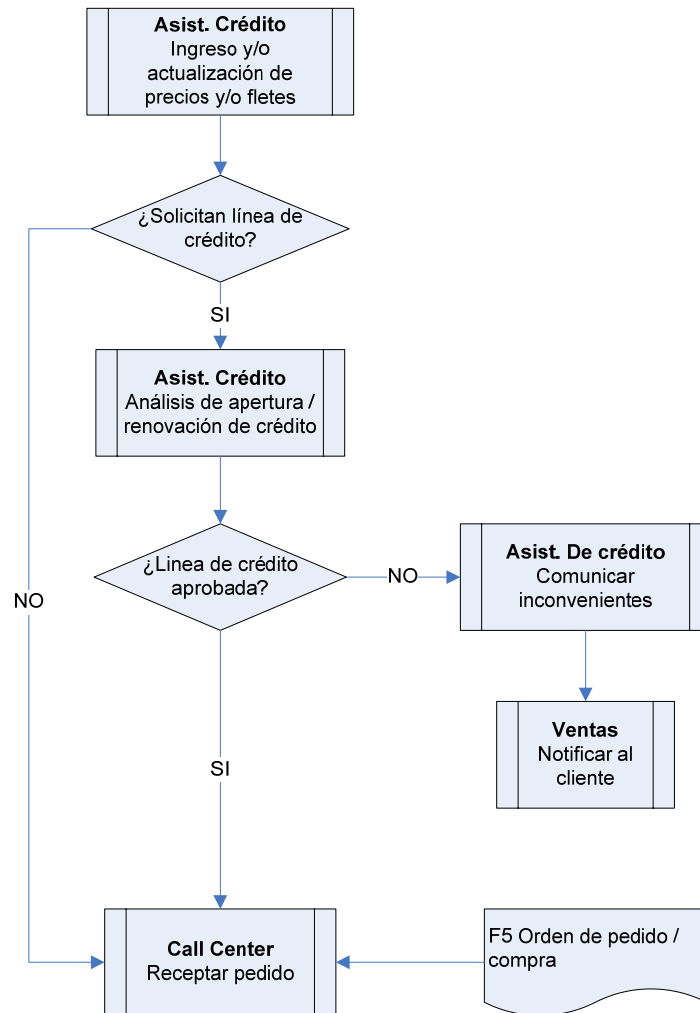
**Asist. Crédito**
Ingreso y/o actualización de precios y/o fletes

¿Solicitan línea de crédito?

SI

NO

**Asist. Crédito**
Análisis de apertura / renovación de crédito

¿Linea de crédito aprobada?

NO

**Asist. De crédito**
Comunicar inconvenientes

**Ventas**
Notificar al cliente

SI

**Call Center**
Receptar pedido

F5 Orden de pedido / compra